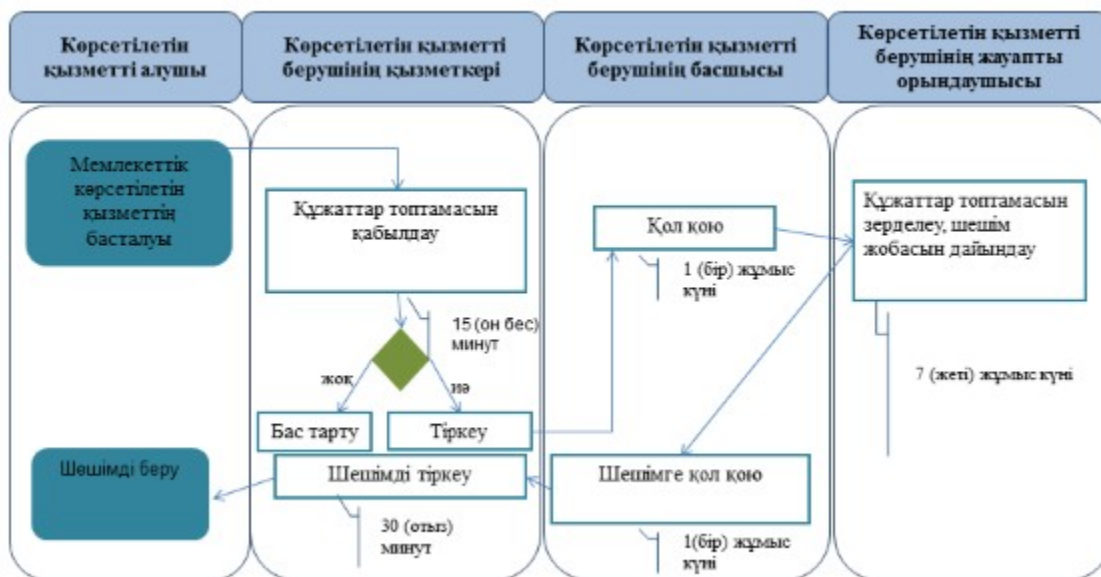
Көрсетілетін қызметті алушы

Көрсетілетін қызметті берушінің қызметкері

Көрсетілетін қызметті берушінің басшысы

Көрсетілетін қызметті берушінің жауапты орындаушысы

Мемлекеттік көрсетілетін қызметтің басталуы

Құжаттар топтамасын қабылдау

15 (он бес) минут

жоқ

иә

Бас тарту

Тіркеу

Қол қою

1 (бір) жұмыс күні

Құжаттар топтамасын зерделеу, шешім жобасын дайындау

7 (жеті) жұмыс күні

Шешімді беру

Шешімді тіркеу

30 (отыз) минут

Шешімге қол қою

1(бір) жұмыс күні